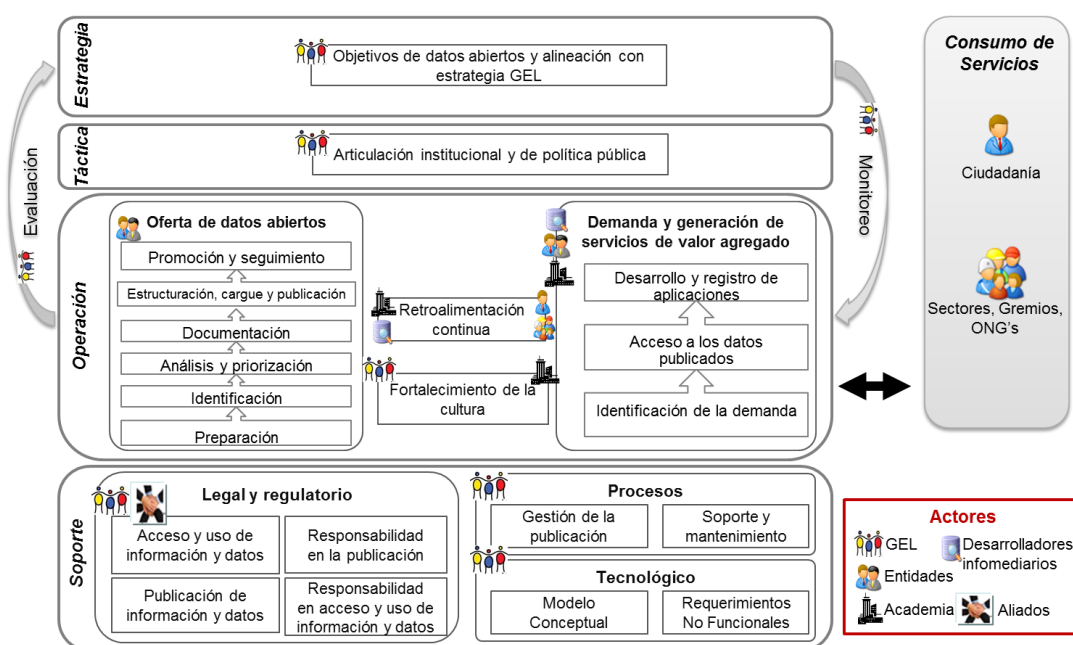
Estrategia

Objetivos de datos abiertos y alineación con estrategia GEL

Táctica

Articulación institucional y de política pública

Evaluación

Monitoreo

Consumo de Servicios

Ciudadanía

Sectores, Gremios, ONG's

Operación

Oferta de datos abiertos

Promoción y seguimiento

Estructuración, cargue y publicación

Documentación

Análisis y priorización

Identificación

Preparación

Retroalimentación continua

Fortalecimiento de la cultura

Demanda y generación de servicios de valor agregado

Desarrollo y registro de aplicaciones

Acceso a los datos publicados

Identificación de la demanda

Soporte

Legal y regulatorio

Acceso y uso de información y datos

Responsabilidad en la publicación

Publicación de información y datos

Responsabilidad en acceso y uso de información y datos

Procesos

Gestión de la publicación

Soporte y mantenimiento

Tecnológico

Modelo Conceptual

Requerimientos No Funcionales

Actores

GEL

Desarrolladores infomediarios

Entidades

Academia

Aliados